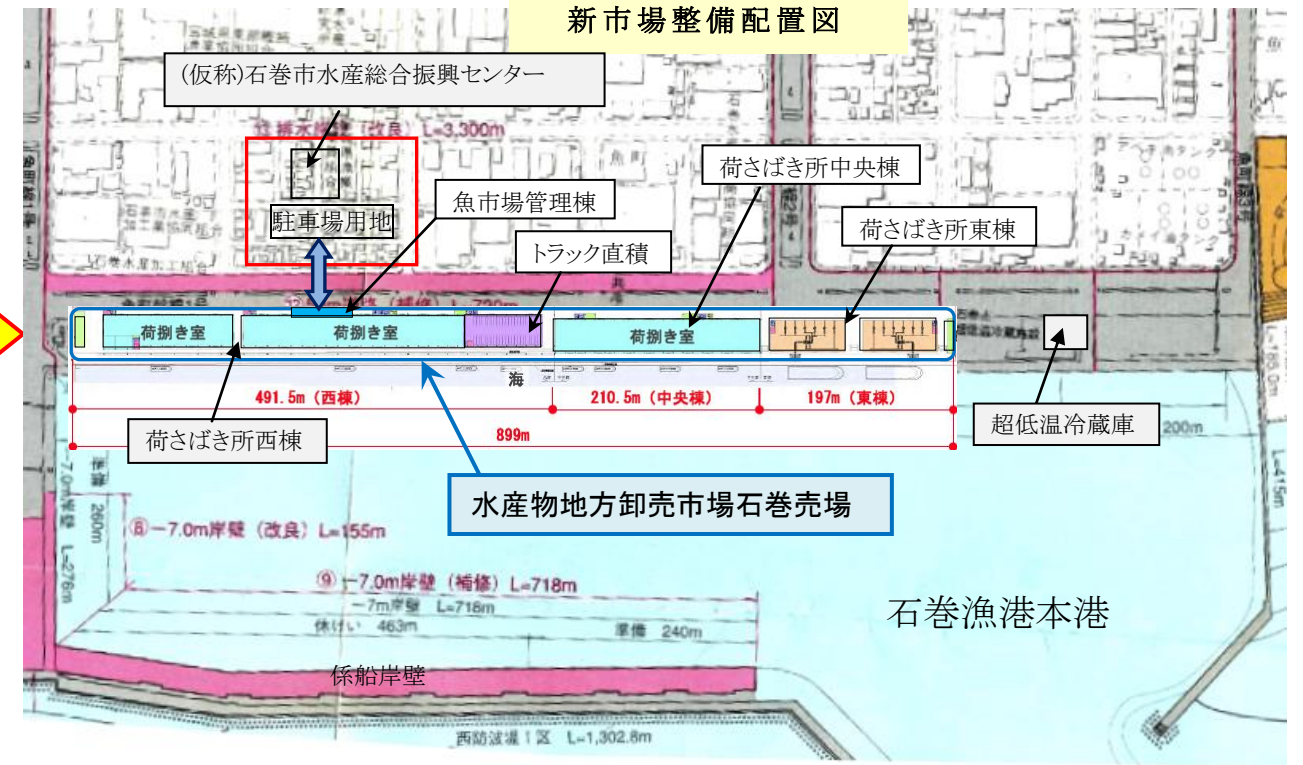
新市場整備配置図

(仮称)石巻市水産総合振興センター

駐車場用地

魚市場管理棟

トラック直積

荷さばき所中央棟

荷さばき所東棟

荷捌き室

荷捌き室

荷捌き室

海

491.5m（西棟）

210.5m（中央棟）

197m（東棟）

899m

荷さばき所西棟

超低温冷蔵庫

水産物地方卸売市場石巻売場

⑧ −7.0m岸壁（改良）L=155m

⑨ −7.0m岸壁（補修）L=718m

−7m岸壁 L=718m

休けい 463m

岸備 240m

260m

L=276m

200m

L=415m

石巻漁港本港

係船岸壁

西防波堤Ⅰ区 L=1,302.8m

排水路（改良）L=3,300m